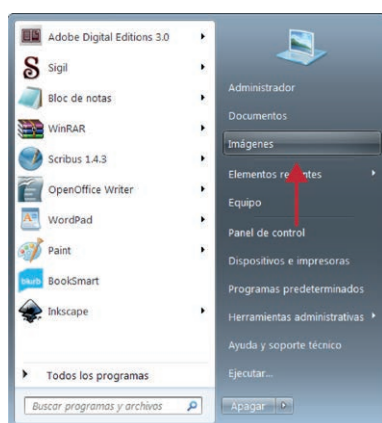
Adobe Digital Editions 3.0
Sigil
Bloc de notas
WinRAR
Scribus 1.4.3
OpenOffice Writer
WordPad
Paint
BookSmart
Inkscape
Todos los programas
Buscar programas y archivos

Administrador
Documentos
Imágenes
Elementos re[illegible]ntes
Equipo
Panel de control
Dispositivos e impresoras
Programas predeterminados
Herramientas administrativas
Ayuda y soporte técnico
Ejecutar...
Apagar